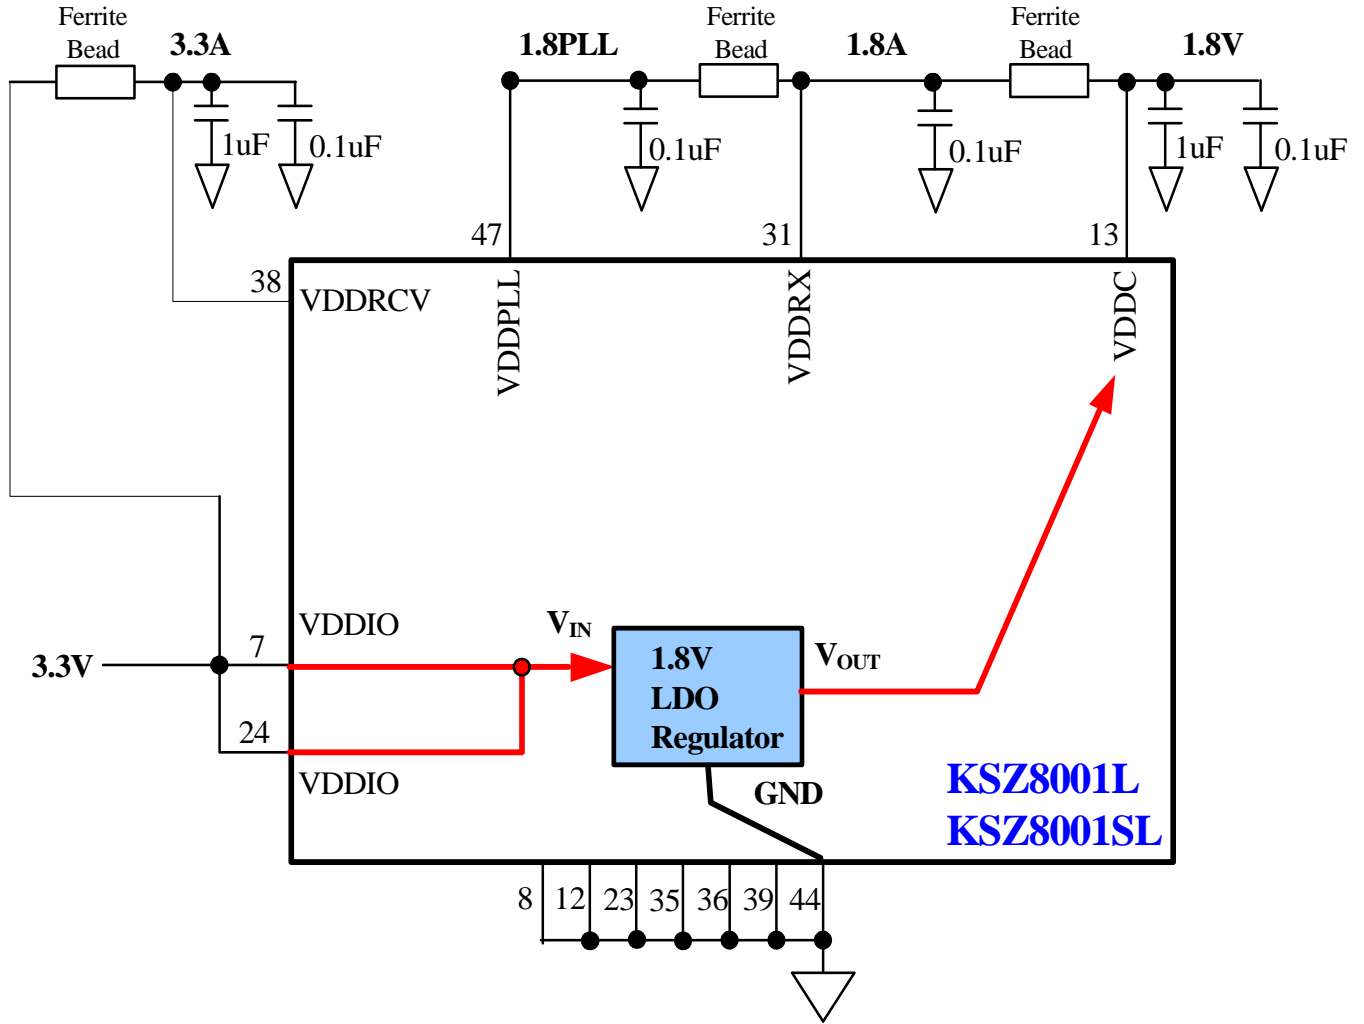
Ferrite Bead

3.3A

1uF

0.1uF

1.8PLL

0.1uF

Ferrite Bead

1.8A

0.1uF

Ferrite Bead

1.8V

1uF

0.1uF

47

31

13

38

VDDRCV

VDDPLL

VDDRX

VDDC

VDDIO

7

3.3V

$V_{IN}$

1.8V LDO Regulator

$V_{OUT}$

24

VDDIO

GND

KSZ8001L
KSZ8001SL

8 12 23 35 36 39 44